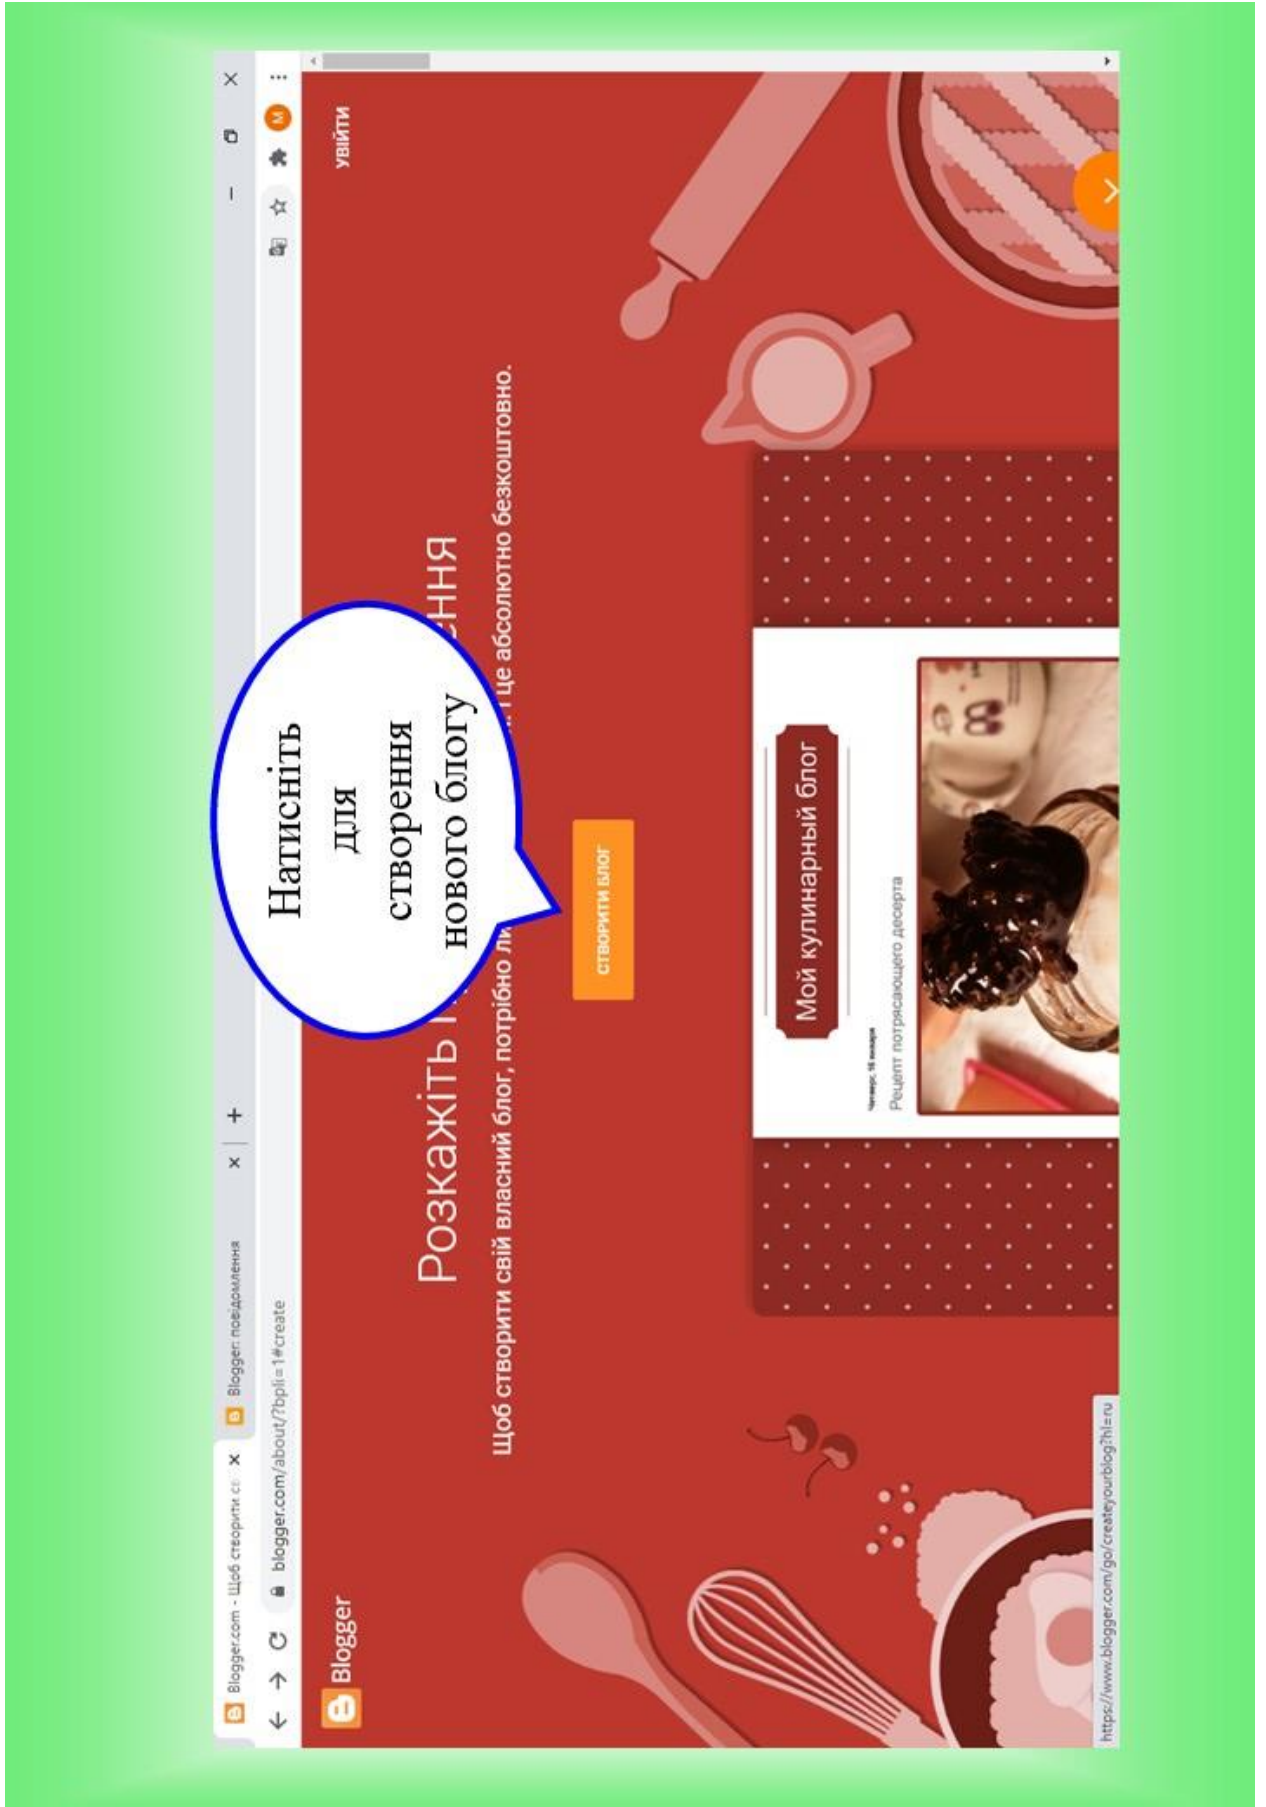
Blogger.com - Щоб створити с
Blogger: повідомлення
blogger.com/about/?bpli=1#create

Blogger
УВІЙТИ

Розкажіть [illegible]ення

Щоб створити свій власний блог, потрібно л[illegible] і це абсолютно безкоштовно.

Натисніть для створення нового блогу

СТВОРИТИ БЛОГ

Мой кулинарный блог
Четверг, 16 января
Рецепт потрясающего десерта

https://www.blogger.com/go/createyourblog?hl=ru